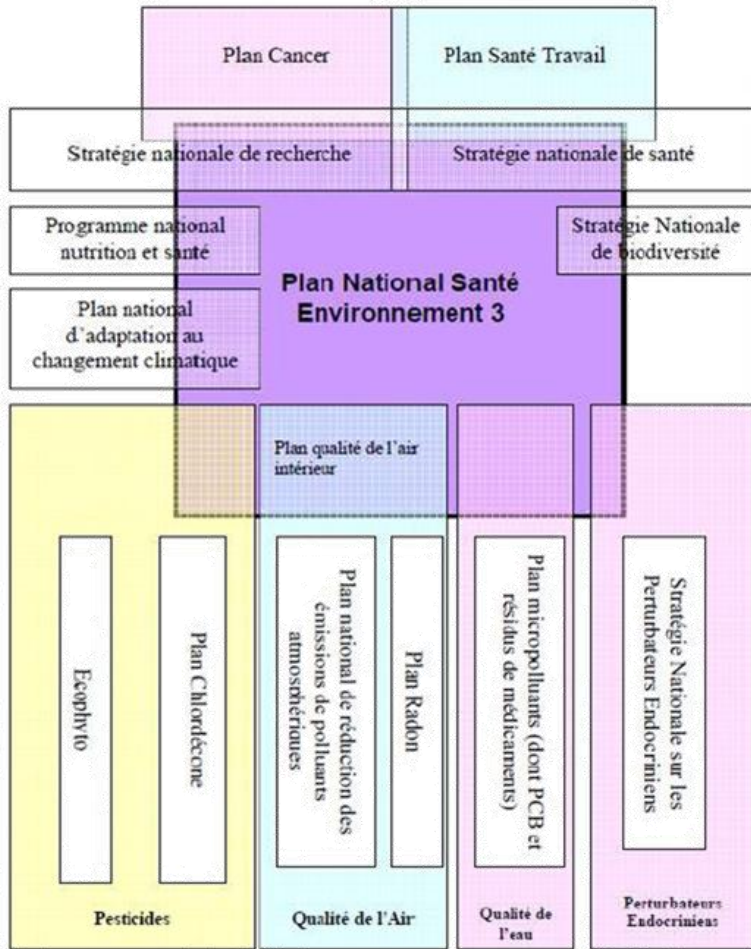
Plan Cancer

Plan Santé Travail

Stratégie nationale de recherche

Stratégie nationale de santé

Programme national nutrition et santé

Stratégie Nationale de biodiversité

Plan National Santé Environnement 3

Plan national d'adaptation au changement climatique

Plan qualité de l'air intérieur

Ecophyto

Plan Chlordécone

Plan national de réduction des émissions de polluants atmosphériques

Plan Radon

Plan micropolluants (dont PCB et résidus de médicaments)

Stratégie Nationale sur les Perturbateurs Endocriniens

Pesticides

Qualité de l'Air

Qualité de l'eau

Perturbateurs Endocriniens